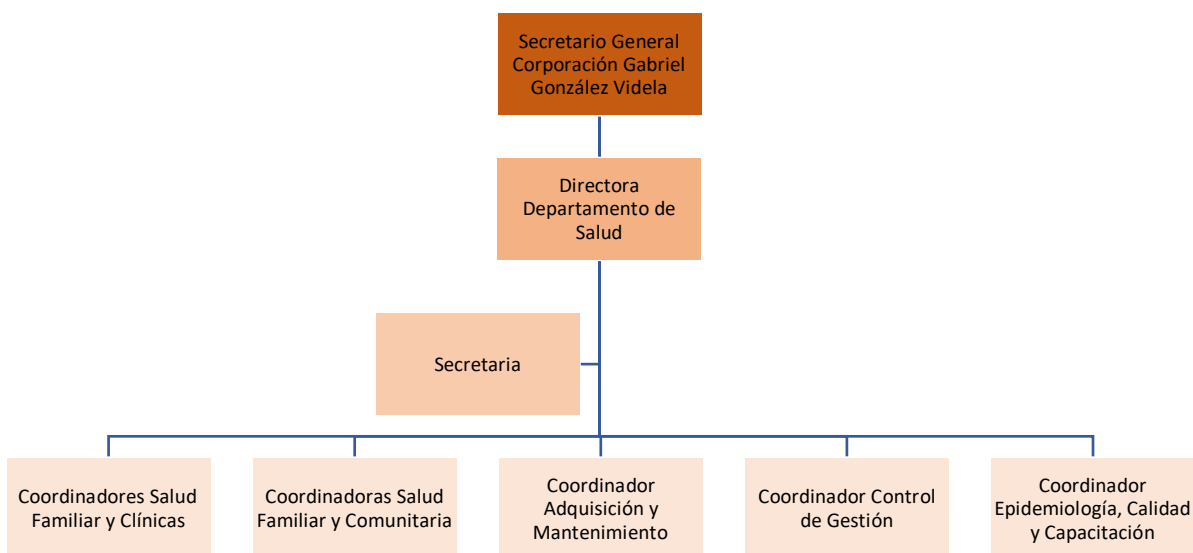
Secretario General Corporación Gabriel González Videla

Directora Departamento de Salud

Secretaria

Coordinadores Salud Familiar y Clínicas

Coordinadoras Salud Familiar y Comunitaria

Coordinador Adquisición y Mantenimiento

Coordinador Control de Gestión

Coordinador Epidemiología, Calidad y Capacitación